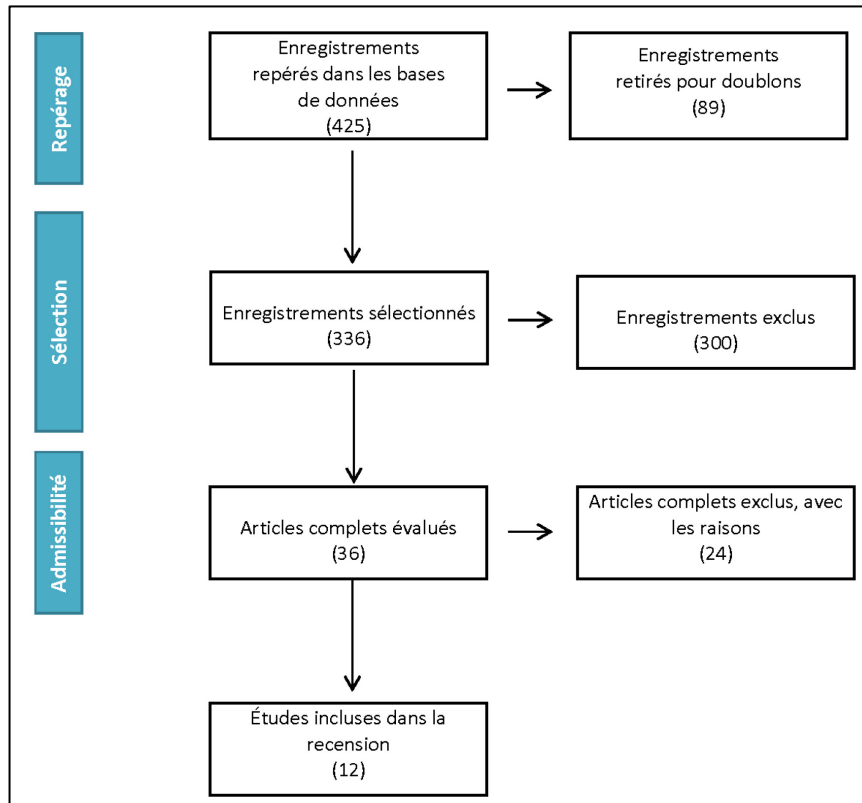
Repérage

Enregistrements repérés dans les bases de données (425)

Enregistrements retirés pour doublons (89)

Sélection

Enregistrements sélectionnés (336)

Enregistrements exclus (300)

Admissibilité

Articles complets évalués (36)

Articles complets exclus, avec les raisons (24)

Études incluses dans la recension (12)